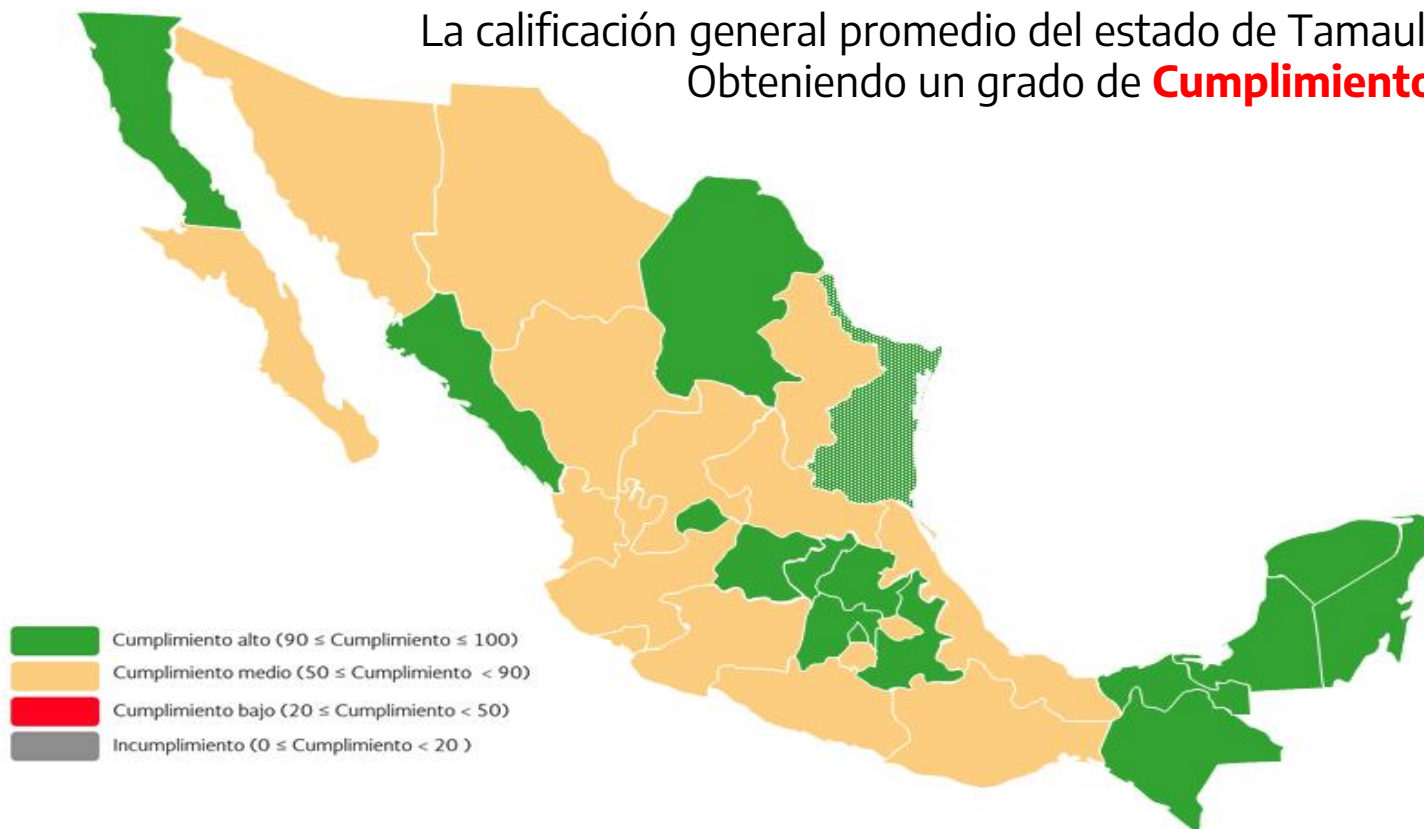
La calificación general promedio del estado de Tamaul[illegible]
Obteniendo un grado de **Cumplimiento**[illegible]

Cumplimiento alto ($90 \leq$ Cumplimiento $\leq 100$)
Cumplimiento medio ($50 \leq$ Cumplimiento $< 90$)
Cumplimiento bajo ($20 \leq$ Cumplimiento $< 50$)
Incumplimiento ($0 \leq$ Cumplimiento $< 20$ )